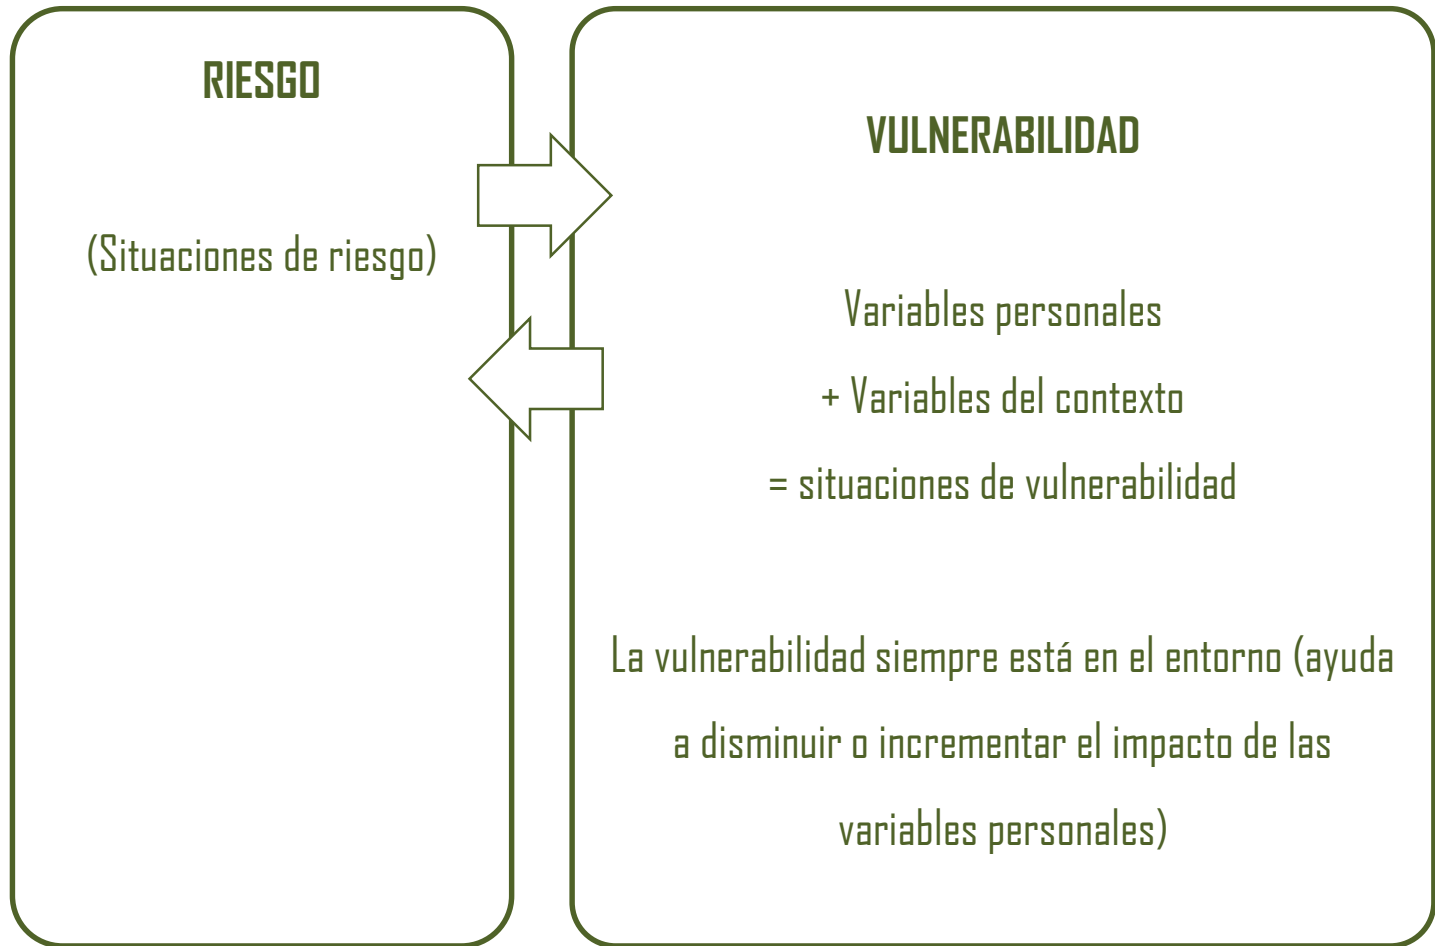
RIESGO

(Situaciones de riesgo)

VULNERABILIDAD

Variables personales

+ Variables del contexto

= situaciones de vulnerabilidad

La vulnerabilidad siempre está en el entorno (ayuda a disminuir o incrementar el impacto de las variables personales)